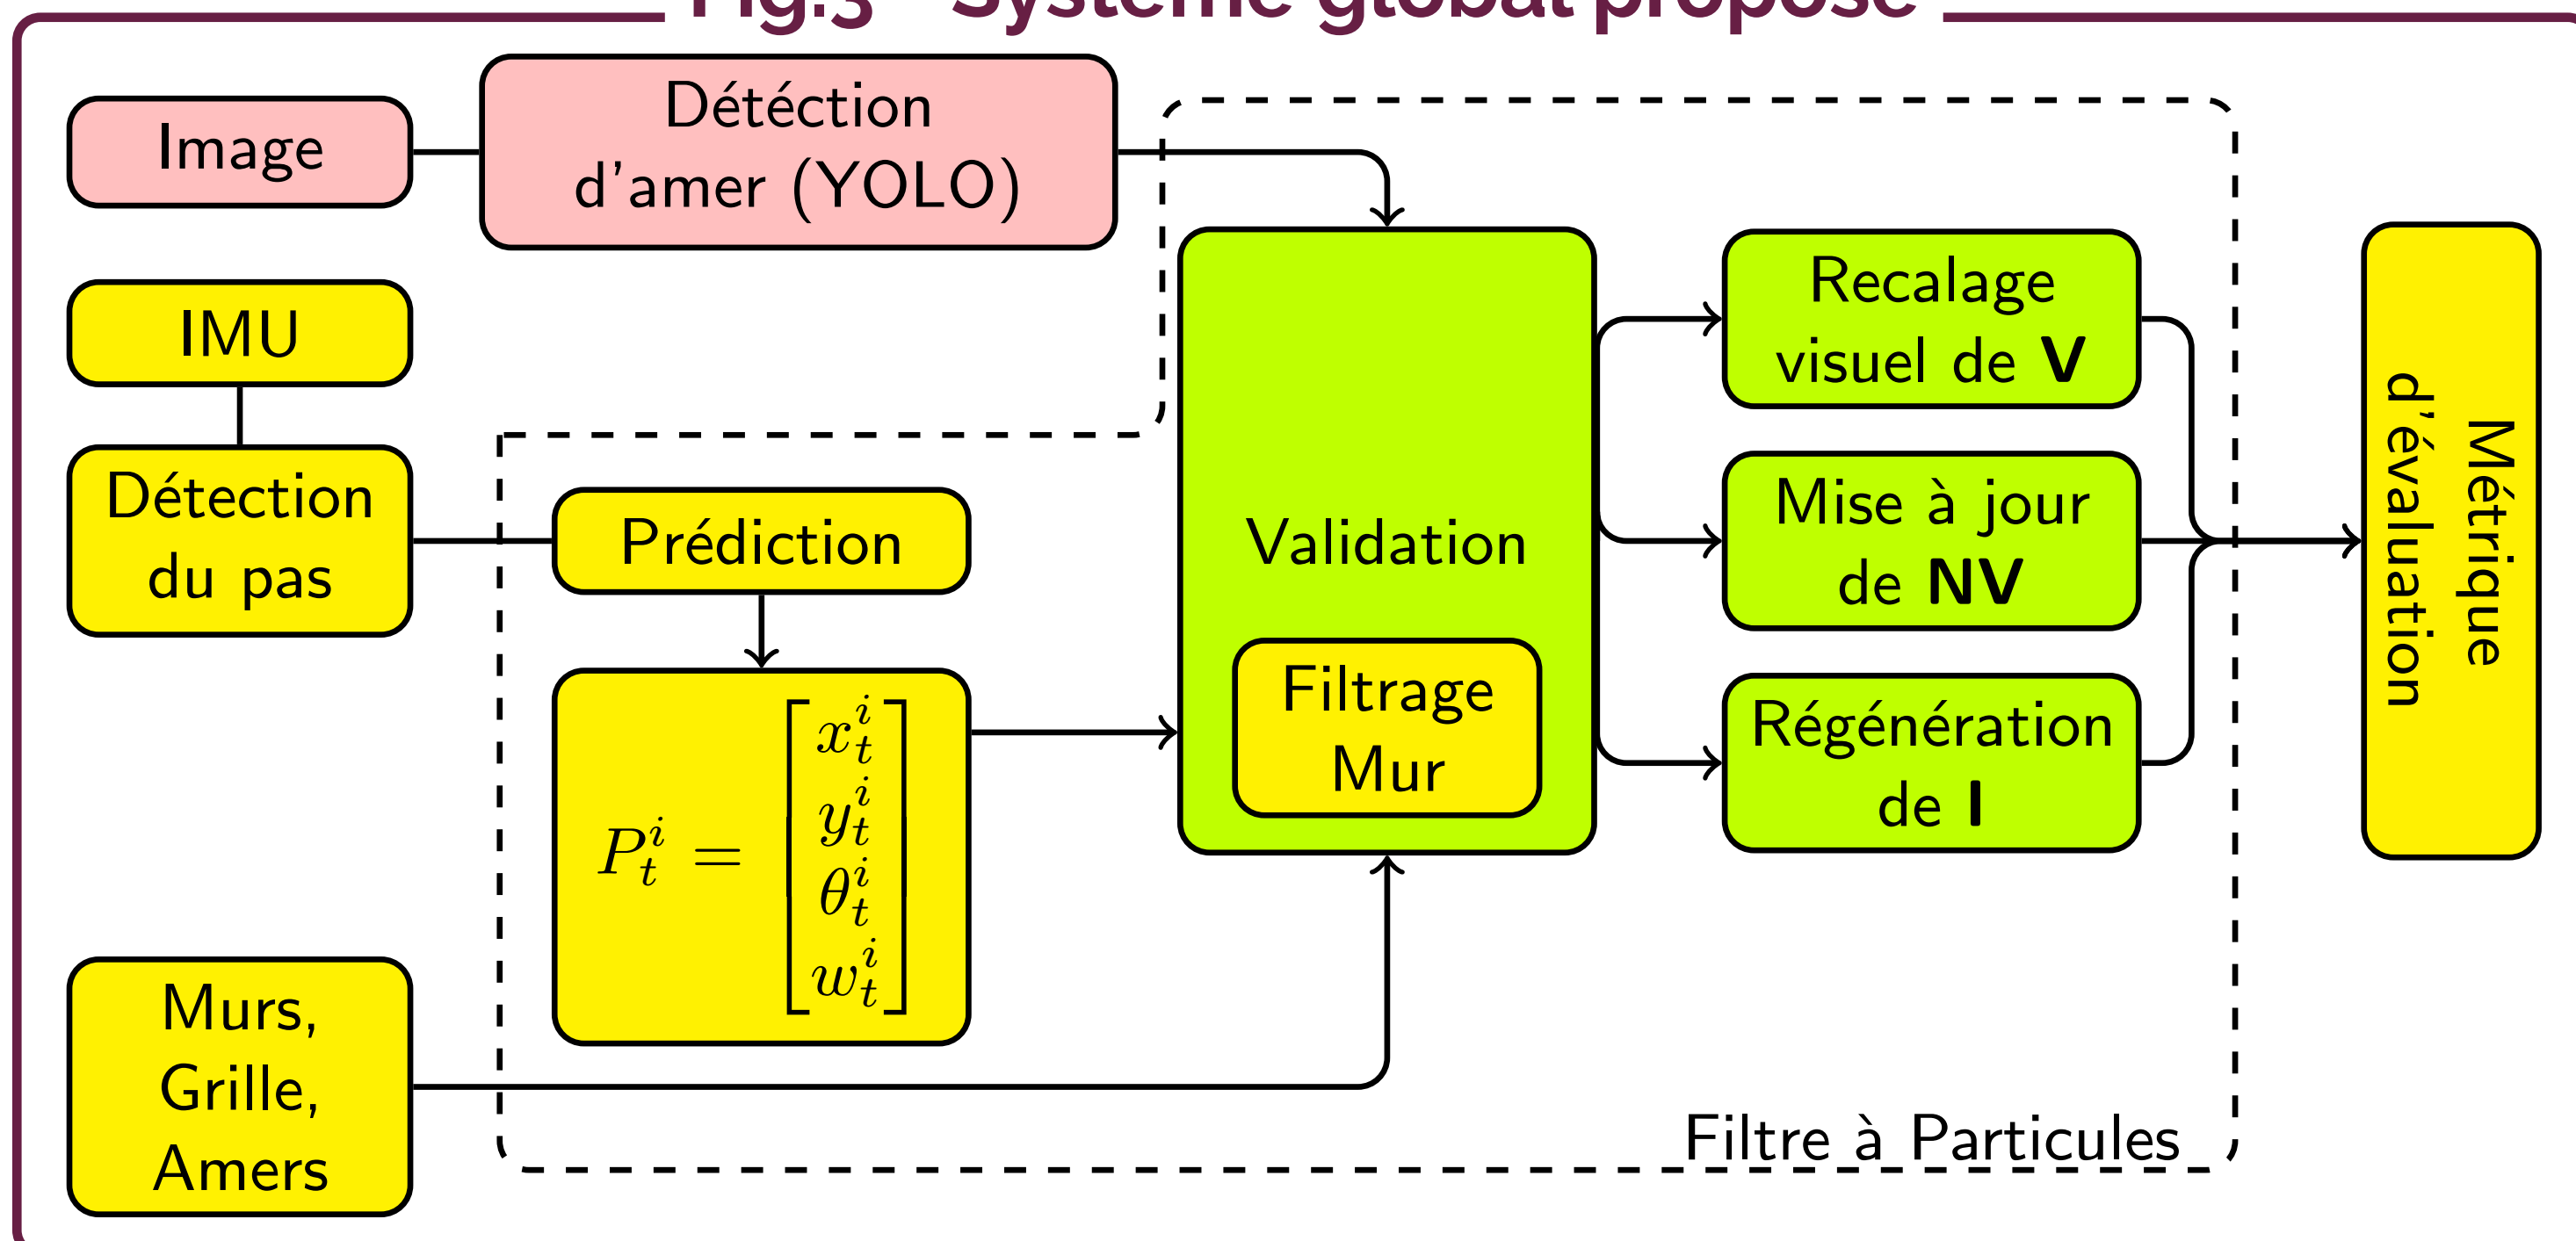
Fig.3 – Système global proposé

Image

Détéction d'amer (YOLO)

IMU

Détection du pas

Prédiction

$P_t^i = \begin{bmatrix} x_t^i \\ y_t^i \\ \theta_t^i \\ w_t^i \end{bmatrix}$

Murs, Grille, Amers

Validation

Filtrage Mur

Recalage visuel de **V**

Mise à jour de **NV**

Régénération de **I**

Métrique d'évaluation

Filtre à Particules